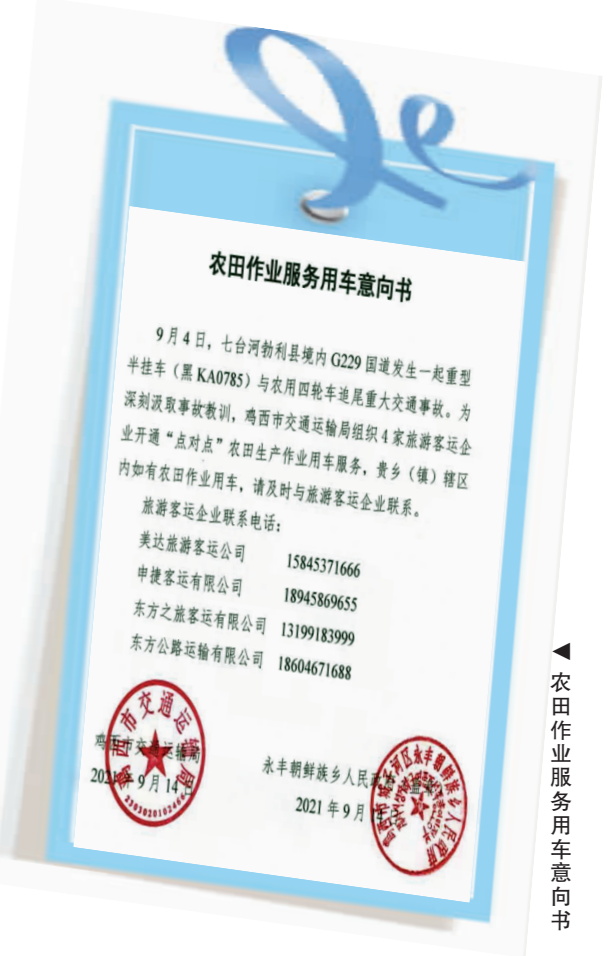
农田作业服务用车意向书

9月4日，七台河勃利县境内G229国道发生一起重型半挂车（黑KA0785）与农用四轮车追尾重大交通事故。为深刻汲取事故教训，鸡西市交通运输局组织4家旅游客运企业开通“点对点”农田生产作业用车服务，贵乡（镇）辖区内如有农田作业用车，请及时与旅游客运企业联系。

旅游客运企业联系电话：

美达旅游客运公司 15845371666

申捷客运有限公司 18945869655

东方之旅客运有限公司 13199183999

东方公路运输有限公司 18604671688

鸡西市交通运输局
2021年9月14日

永丰朝鲜族乡人民政府
2021年9月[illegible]

鸡西市交通运输局

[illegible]永丰朝鲜族乡人民政府

◀ 农田作业服务用车意向书